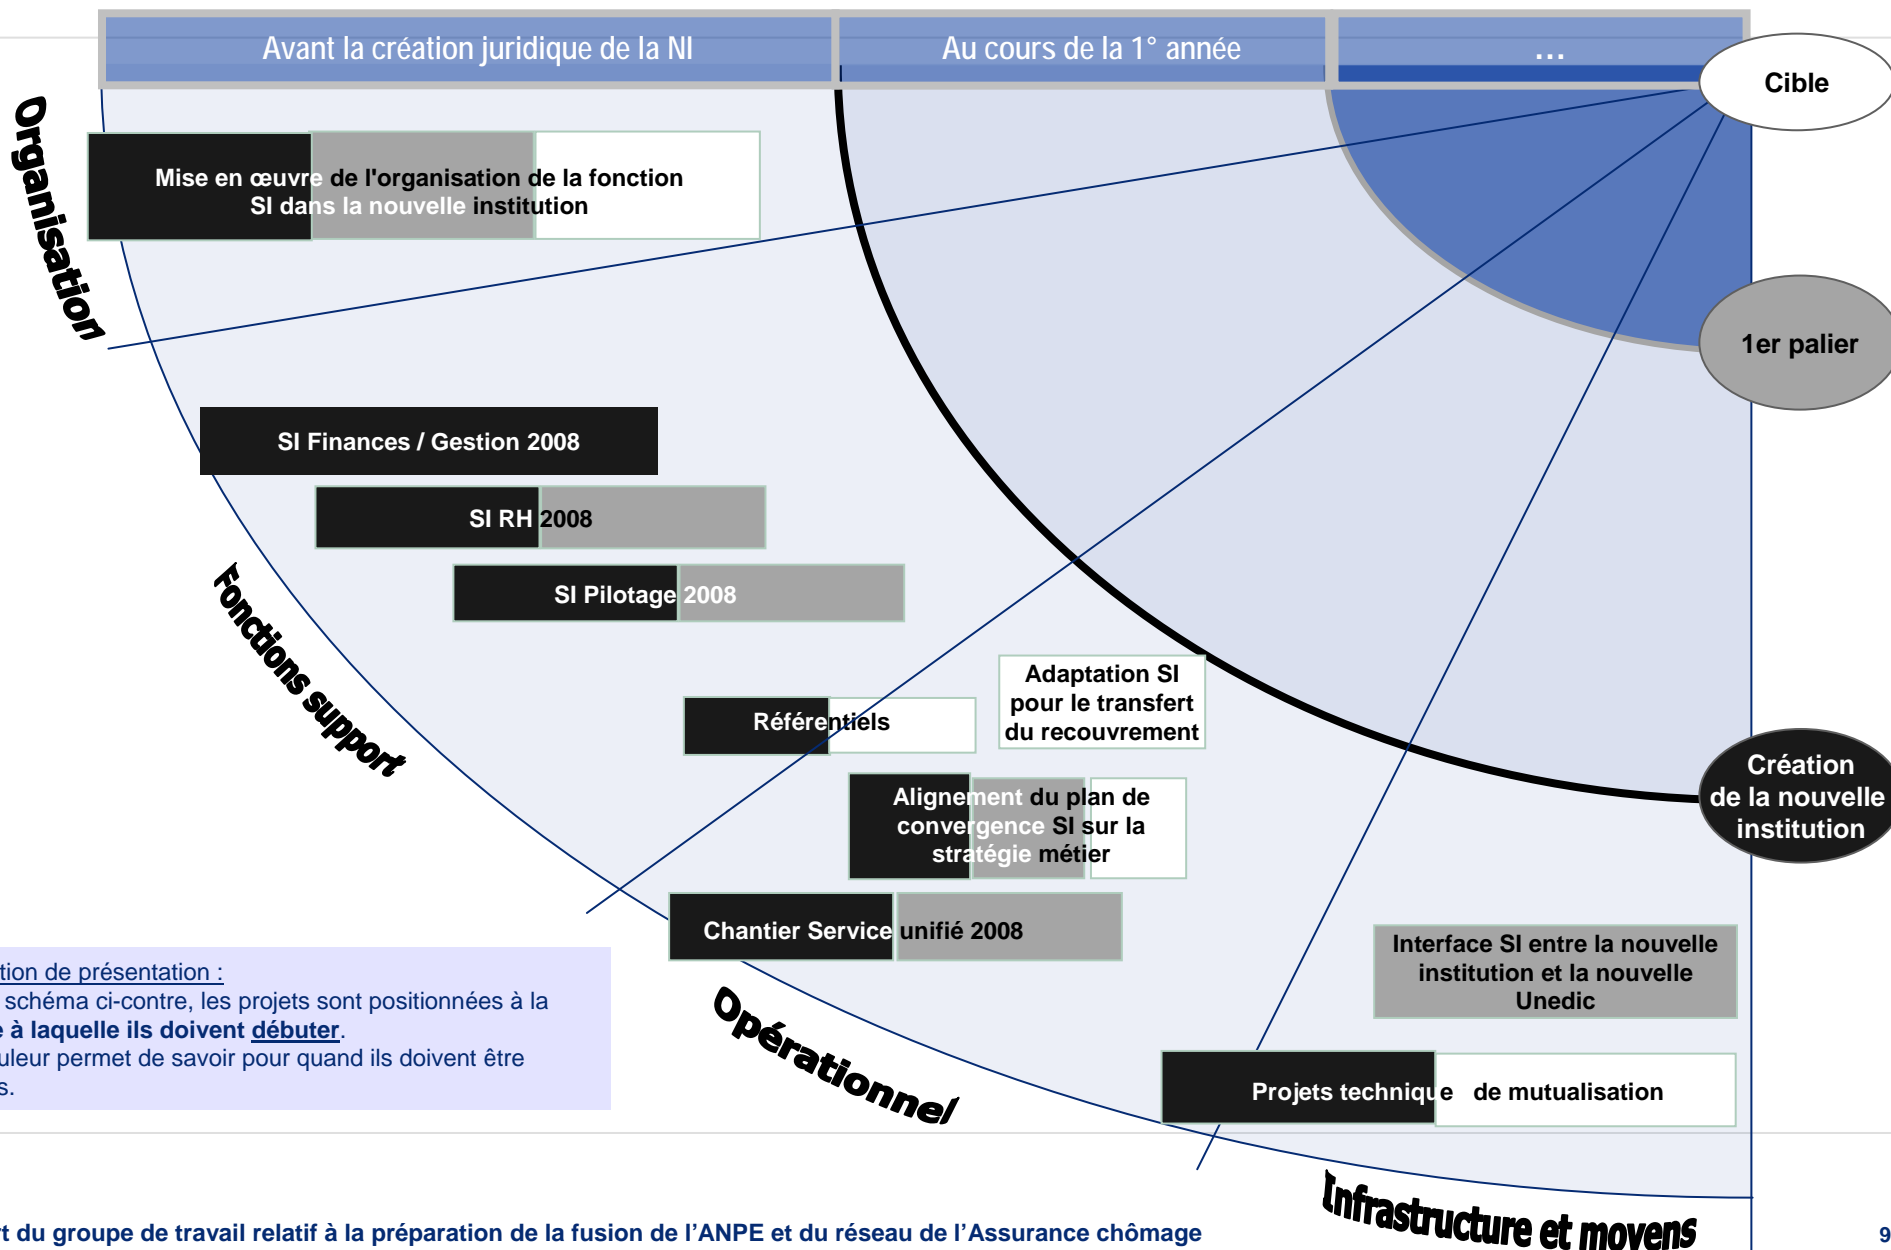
Avant la création juridique de la NI

Au cours de la 1° année

...

Cible

Organisation

Mise en œuvre de l'organisation de la fonction SI dans la nouvelle institution

1er palier

SI Finances / Gestion 2008

SI RH 2008

SI Pilotage 2008

Fonctions support

Adaptation SI pour le transfert du recouvrement

Référentiels

Création de la nouvelle institution

Alignement du plan de convergence SI sur la stratégie métier

Chantier Service unifié 2008

Interface SI entre la nouvelle institution et la nouvelle Unedic

tion de présentation :
schéma ci-contre, les projets sont positionnées à la
e à laquelle ils doivent débuter.
uleur permet de savoir pour quand ils doivent être
s.

Opérationnel

Projets technique de mutualisation

Infrastructure et moyens

t du groupe de travail relatif à la préparation de la fusion de l'ANPE et du réseau de l'Assurance chômage

9